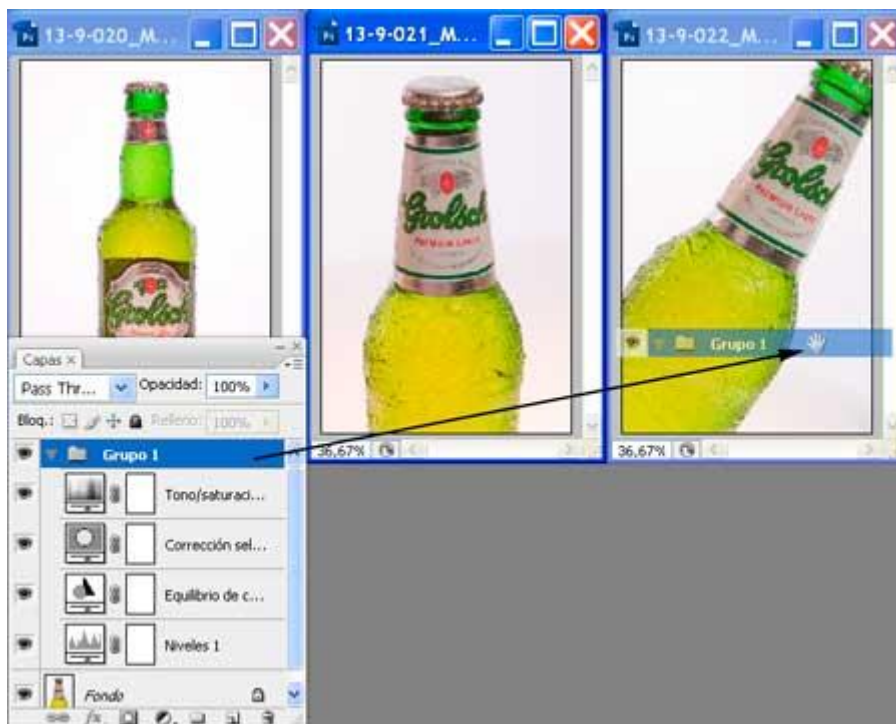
13-9-020_M...

13-9-021_M...

13-9-022_M...

Grolsch

Grolsch

Grolsch

Capas ×

Pass Thr...

Opacidad: 100%

Bloq.:

Relleno: 100%

Grupo 1

Tono/saturaci...

Corrección sel...

Equilibrio de c...

Niveles 1

Fondo

36,67%

36,67%

Grupo 1